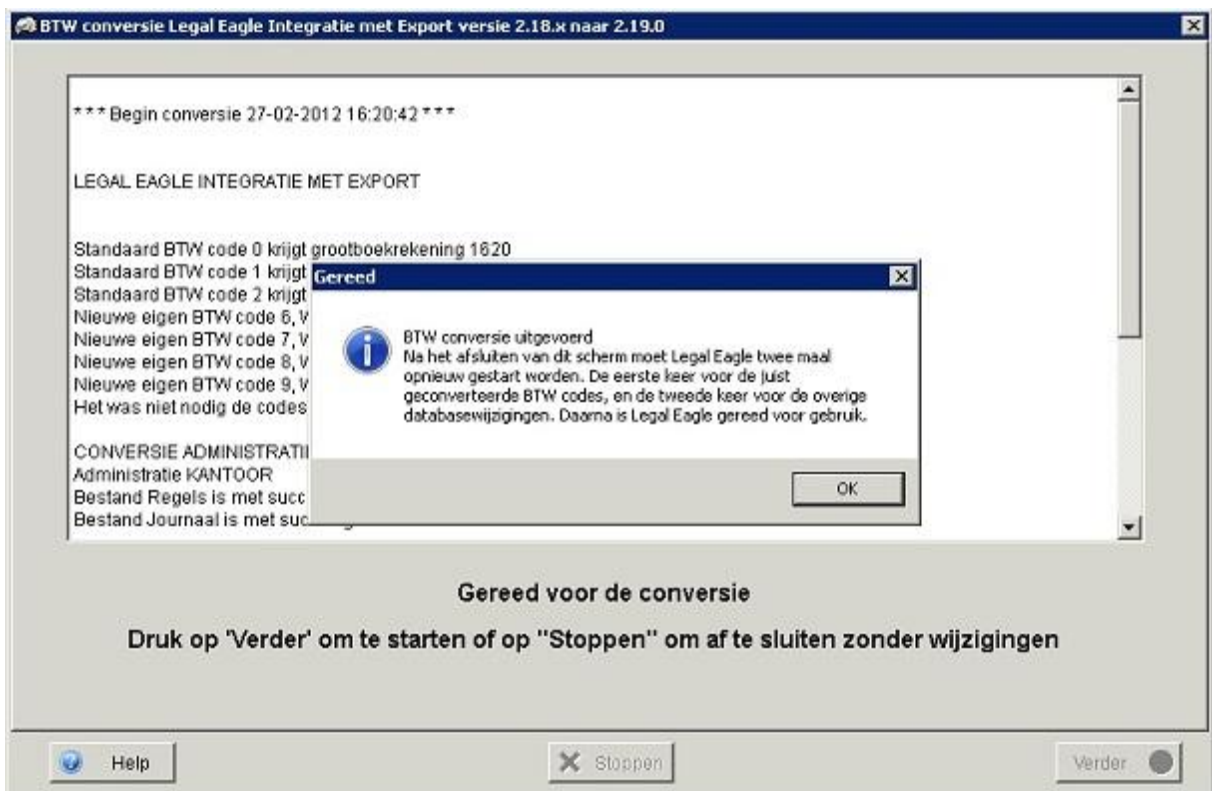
BTW conversie Legal Eagle Integratie met Export versie 2.18.x naar 2.19.0

*** Begin conversie 27-02-2012 16:20:42 ***

LEGAL EAGLE INTEGRATIE MET EXPORT

Standaard BTW code 0 krijgt grootboekrekening 1620
Standaard BTW code 1 krijgt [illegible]
Standaard BTW code 2 krijgt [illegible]
Nieuwe eigen BTW code 6, V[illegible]
Nieuwe eigen BTW code 7, V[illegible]
Nieuwe eigen BTW code 8, V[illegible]
Nieuwe eigen BTW code 9, V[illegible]
Het was niet nodig de codes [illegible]

CONVERSIE ADMINISTRATI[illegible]
Administratie KANTOOR
Bestand Regels is met succ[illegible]
Bestand Journaal is met suc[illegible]

Gereed

BTW conversie uitgevoerd
Na het afsluiten van dit scherm moet Legal Eagle twee maal opnieuw gestart worden. De eerste keer voor de juist geconverteerde BTW codes, en de tweede keer voor de overige databasewijzigingen. Daarna is Legal Eagle gereed voor gebruik.

OK

Gereed voor de conversie

Druk op 'Verder' om te starten of op "Stoppen" om af te sluiten zonder wijzigingen

Help

Stoppen

Verder